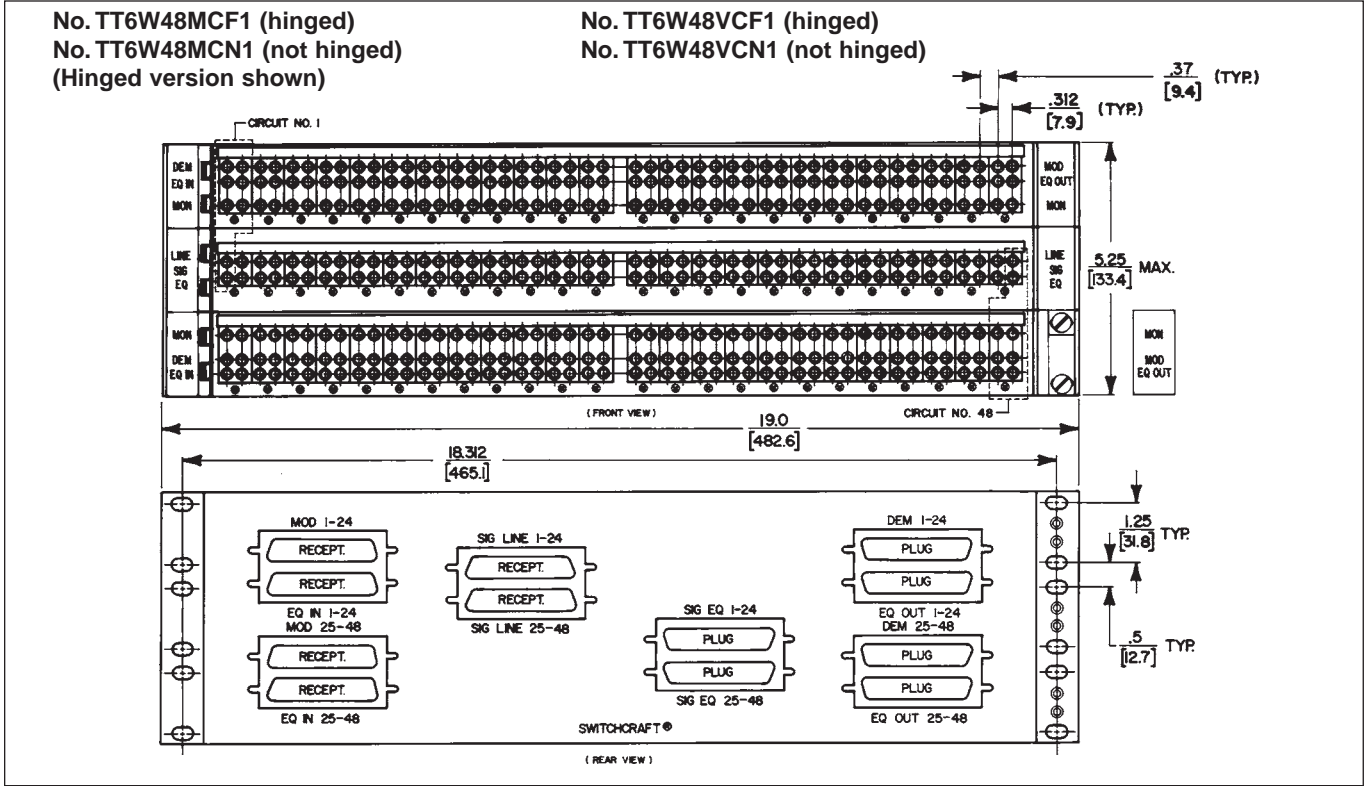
No. TT6W48MCF1 (hinged)
No. TT6W48MCN1 (not hinged)
(Hinged version shown)

No. TT6W48VCF1 (hinged)
No. TT6W48VCN1 (not hinged)

$\frac{.37}{[9.4]}$ (TYP.)

$\frac{.312}{[7.9]}$ (TYP.)

CIRCUIT NO. 1

DEM EQ IN
MON

MOD EQ OUT
MON

LINE SIG EQ

LINE SIG EQ

$\frac{5.25}{[133.4]}$ MAX.

MON
DEM EQ IN

MON
MOD EQ OUT

(FRONT VIEW)

CIRCUIT NO. 48

$\frac{19.0}{[482.6]}$

$\frac{18.312}{[465.1]}$

MOD 1-24
RECEPT.
RECEPT.
EQ IN 1-24

MOD 25-48
RECEPT.
RECEPT.
EQ IN 25-48

SIG LINE 1-24
RECEPT.
RECEPT.
SIG LINE 25-48

SIG EQ 1-24
PLUG
PLUG
SIG EQ 25-48

DEM 1-24
PLUG
PLUG
EQ OUT 1-24

DEM 25-48
PLUG
PLUG
EQ OUT 25-48

$\frac{1.25}{[31.8]}$ TYP.

$\frac{.5}{[12.7]}$ TYP.

SWITCHCRAFT®

(REAR VIEW)